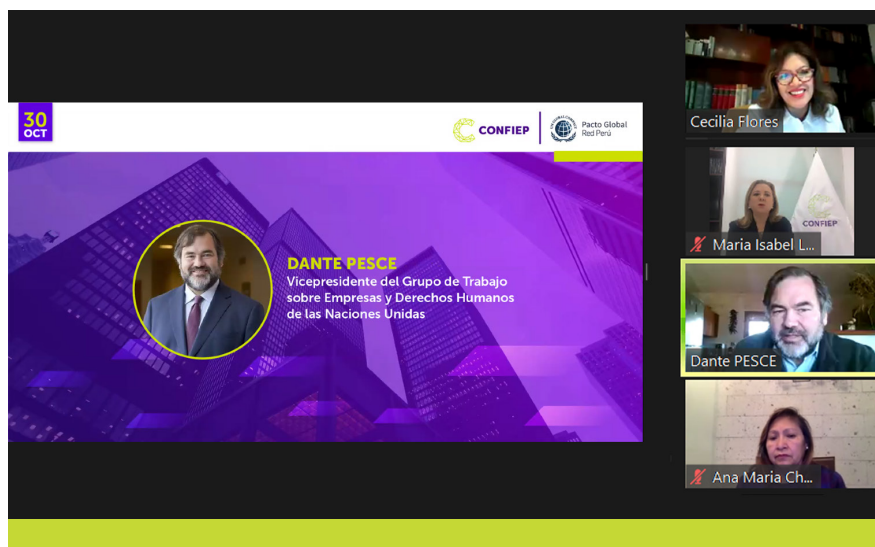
30
OCT

CONFIEP

Pacto Global
Red Perú

DANTE PESCE
Vicepresidente del Grupo de Trabajo sobre Empresas y Derechos Humanos de las Naciones Unidas

Cecilia Flores

CONFIEP

Maria Isabel L...

Dante PESCE

Ana Maria Ch...